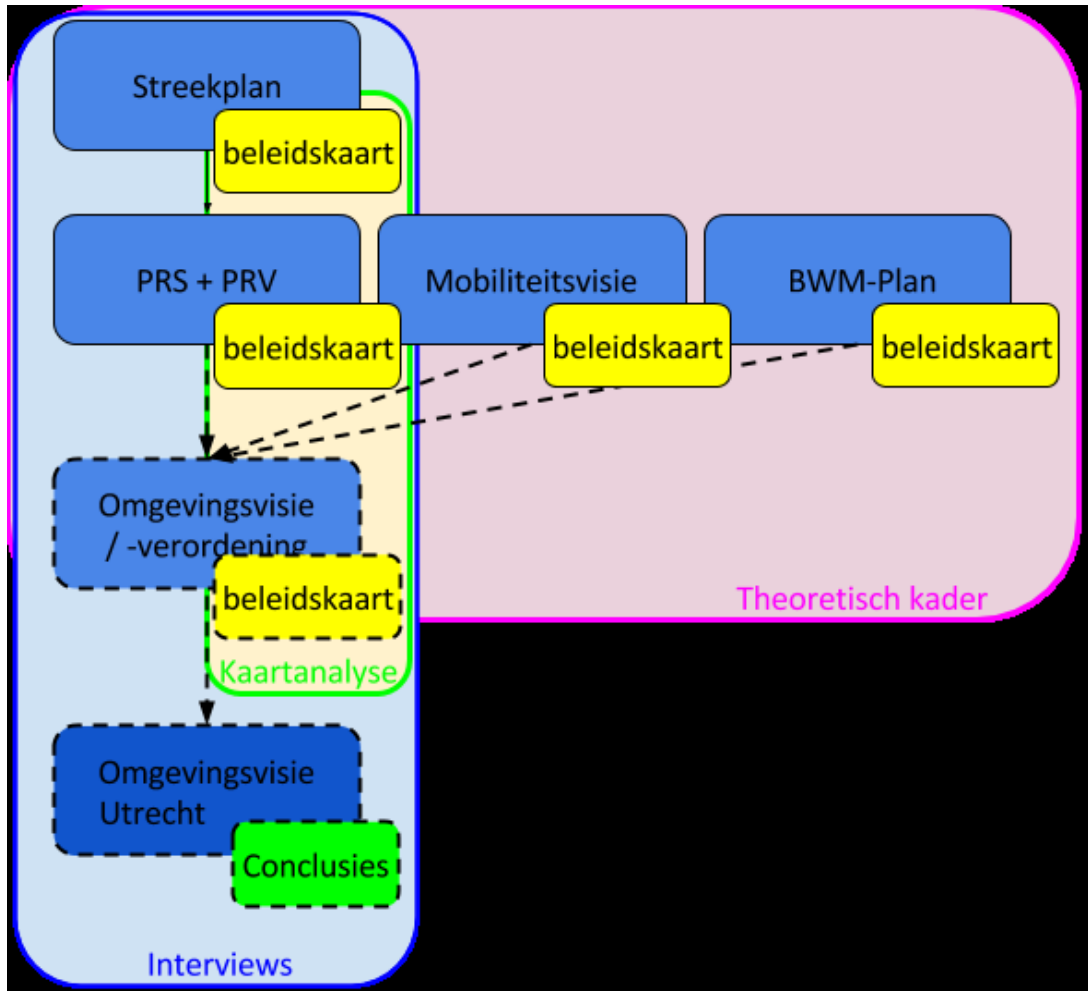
Streekplan

beleidskaart

PRS + PRV

beleidskaart

Mobiliteitsvisie

beleidskaart

BWM-Plan

beleidskaart

Omgevingsvisie / -verordening

beleidskaart

Theoretisch kader

Kaartanalyse

Omgevingsvisie Utrecht

Conclusies

Interviews